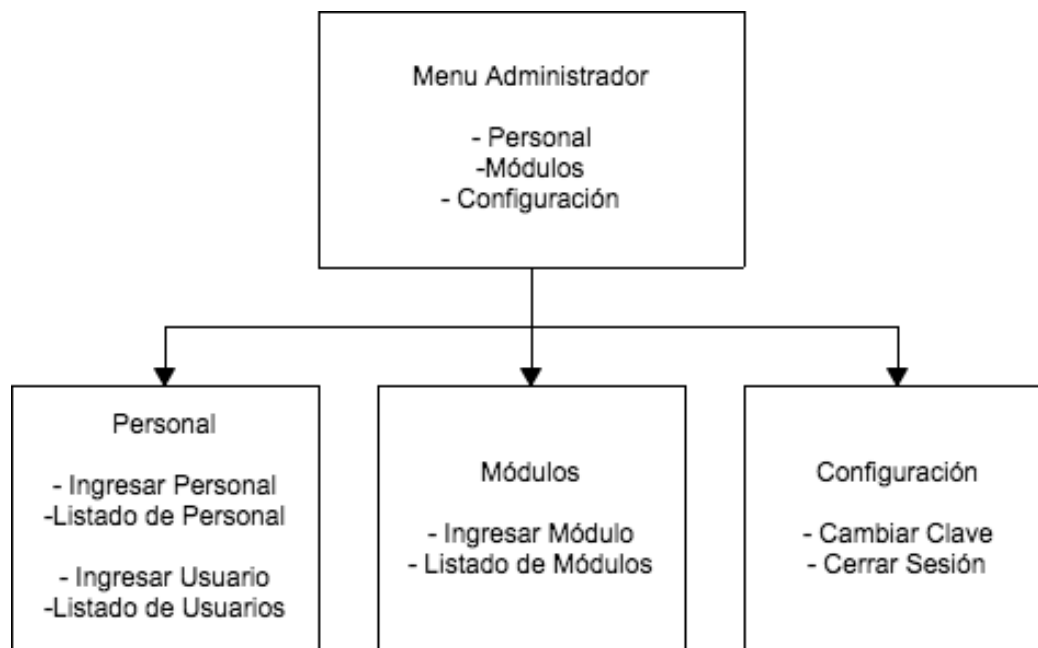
Menu Administrador

- Personal
-Módulos
- Configuración

Personal

- Ingresar Personal
-Listado de Personal

- Ingresar Usuario
-Listado de Usuarios

Módulos

- Ingresar Módulo
- Listado de Módulos

Configuración

- Cambiar Clave
- Cerrar Sesión